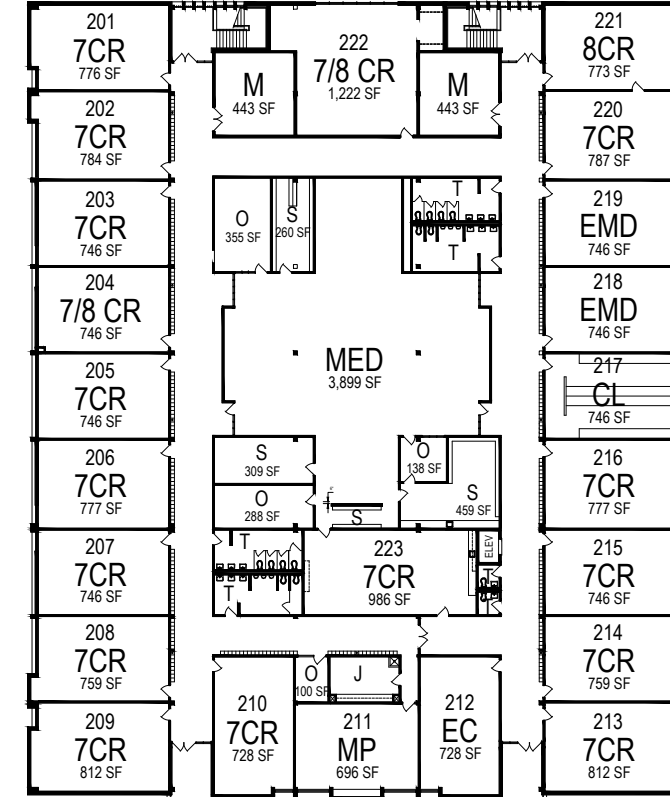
201
7CR
776 SF

222
7/8 CR
1,222 SF

M
443 SF

M
443 SF

221
8CR
773 SF

202
7CR
784 SF

220
7CR
787 SF

203
7CR
746 SF

O
355 SF

S
260 SF

T

T

219
EMD
746 SF

204
7/8 CR
746 SF

218
EMD
746 SF

MED
3,899 SF

205
7CR
746 SF

217
CL
746 SF

206
7CR
777 SF

S
309 SF

O
288 SF

O
138 SF

S
459 SF

S

216
7CR
777 SF

207
7CR
746 SF

T

T

223
7CR
986 SF

ELEV

215
7CR
746 SF

208
7CR
759 SF

O
100 SF

J

214
7CR
759 SF

209
7CR
812 SF

210
7CR
728 SF

211
MP
696 SF

212
EC
728 SF

213
7CR
812 SF